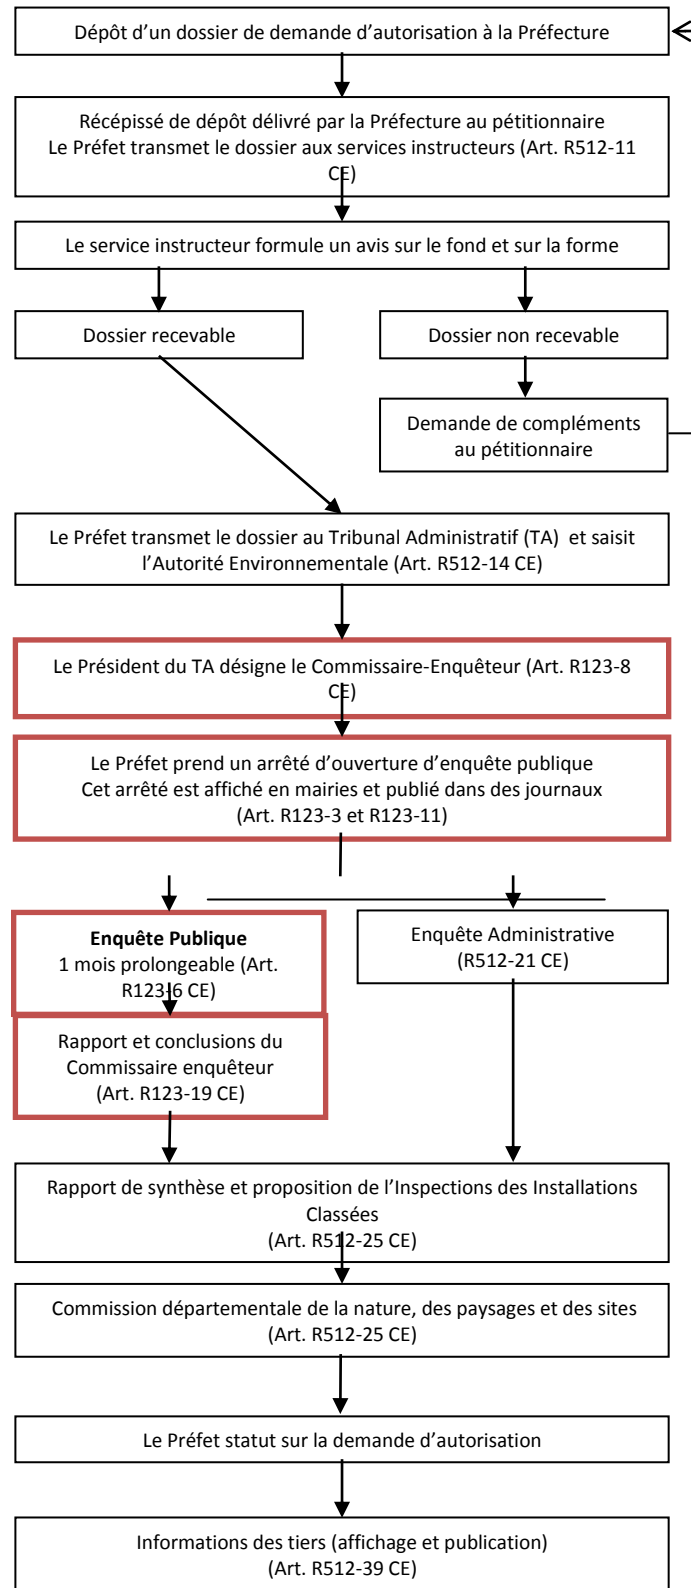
Dépôt d’un dossier de demande d’autorisation à la Préfecture

Récépissé de dépôt délivré par la Préfecture au pétitionnaire
Le Préfet transmet le dossier aux services instructeurs (Art. R512-11 CE)

Le service instructeur formule un avis sur le fond et sur la forme

Dossier recevable

Dossier non recevable

Demande de compléments au pétitionnaire

Le Préfet transmet le dossier au Tribunal Administratif (TA) et saisit l’Autorité Environnementale (Art. R512-14 CE)

Le Président du TA désigne le Commissaire-Enquêteur (Art. R123-8 CE)

Le Préfet prend un arrêté d’ouverture d’enquête publique
Cet arrêté est affiché en mairies et publié dans des journaux
(Art. R123-3 et R123-11)

**Enquête Publique**
1 mois prolongeable (Art. R123-6 CE)

Enquête Administrative
(R512-21 CE)

Rapport et conclusions du Commissaire enquêteur
(Art. R123-19 CE)

Rapport de synthèse et proposition de l’Inspections des Installations Classées
(Art. R512-25 CE)

Commission départementale de la nature, des paysages et des sites
(Art. R512-25 CE)

Le Préfet statut sur la demande d’autorisation

Informations des tiers (affichage et publication)
(Art. R512-39 CE)